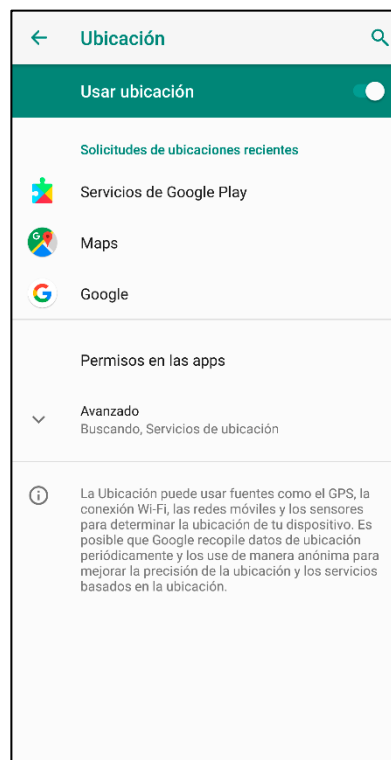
Ubicación

Usar ubicación

Solicitudes de ubicaciones recientes

Servicios de Google Play

Maps

Google

Permisos en las apps

Avanzado
Buscando, Servicios de ubicación

La Ubicación puede usar fuentes como el GPS, la conexión Wi-Fi, las redes móviles y los sensores para determinar la ubicación de tu dispositivo. Es posible que Google recopile datos de ubicación periódicamente y los use de manera anónima para mejorar la precisión de la ubicación y los servicios basados en la ubicación.